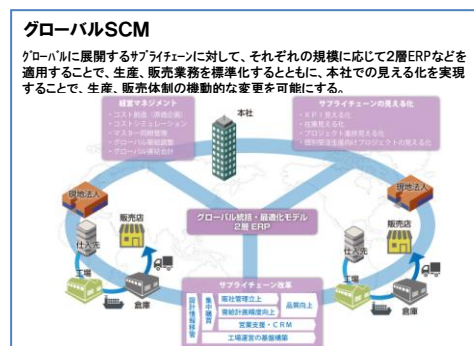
グローバルSCM

ｸﾞﾛｰﾊﾞﾙに展開するｻﾌﾟﾗｲﾁｪｰﾝに対して、それぞれの規模に応じて2層ERPなどを適用することで、生産、販売業務を標準化するとともに、本社での見える化を実現することで、生産、販売体制の機動的な変更を可能にする。

経営マネジメント
・コスト削減（原価企画）
・コストシミュレーション
・マスター同期管理
・グローバル最適調整
・グローバル連結会計

本社

サプライチェーンの見える化
・KPI見える化
・在庫見える化
・プロジェクト進捗見える化
・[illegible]

現地法人

販売店

仕入先

工場

倉庫

グローバル統括・最適化モデル
2層 ERP

現地法人

販売店

仕入先

工場

倉庫

サプライチェーン改革

設計情報移管
集中購買
生産性向上
品質向上
需給計画精度向上
営業支援・CRM
工場運営の基盤構築